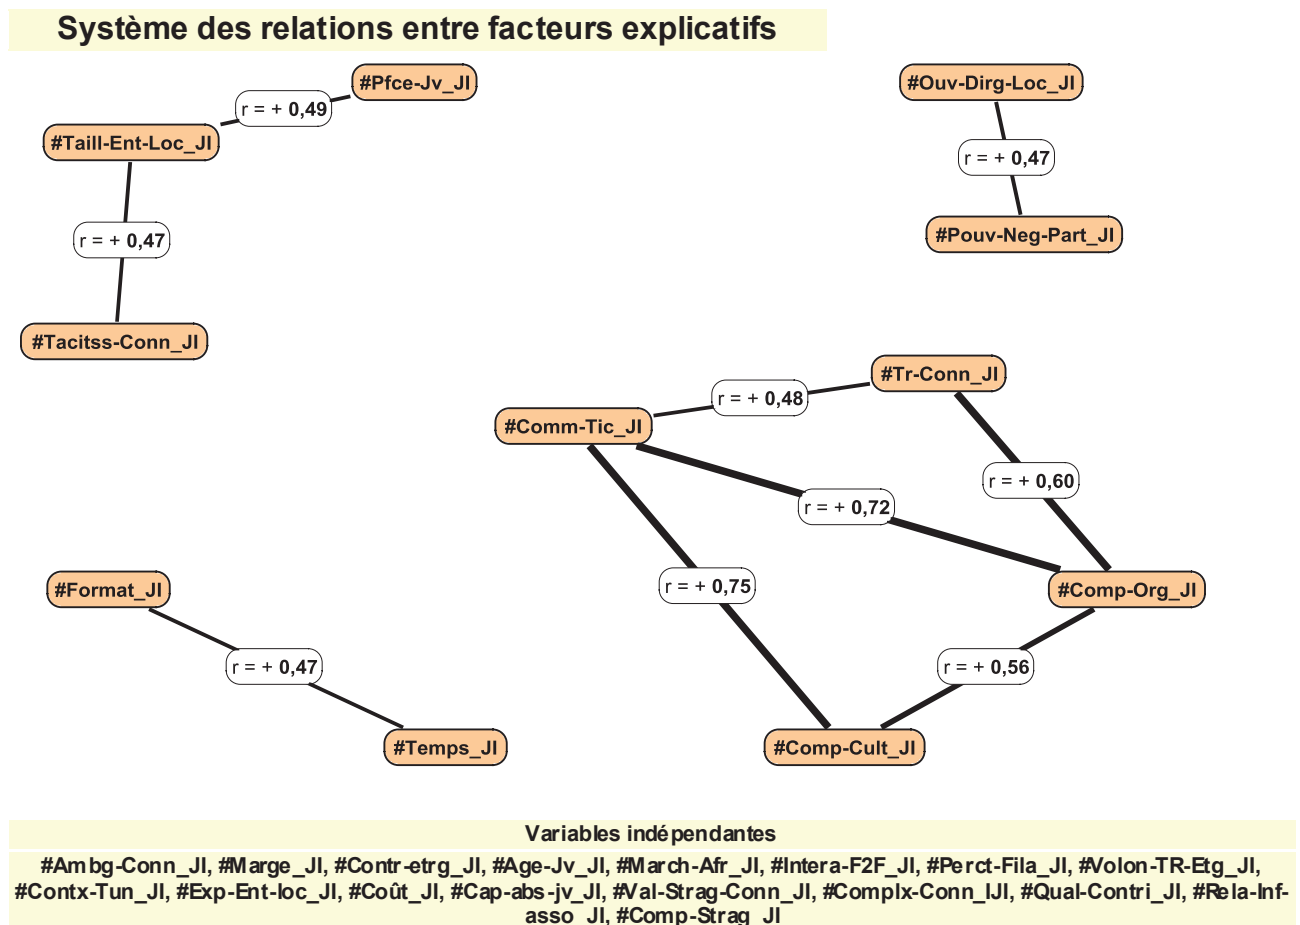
Système des relations entre facteurs explicatifs

#Pfce-Jv_JI
r = + 0,49
#Taill-Ent-Loc_JI
r = + 0,47
#Tacitss-Conn_JI

#Ouv-Dirg-Loc_JI
r = + 0,47
#Pouv-Neg-Part_JI

#Tr-Conn_JI
r = + 0,48
#Comm-Tic_JI
r = + 0,60
r = + 0,72
r = + 0,75
#Comp-Org_JI
r = + 0,56
#Comp-Cult_JI

#Format_JI
r = + 0,47
#Temps_JI

Variables indépendantes
#Ambg-Conn_JI, #Marge_JI, #Contr-etrg_JI, #Age-Jv_JI, #March-Afr_JI, #Intera-F2F_JI, #Perct-Fila_JI, #Volon-TR-Etg_JI, #Contx-Tun_JI, #Exp-Ent-loc_JI, #Coût_JI, #Cap-abs-jv_JI, #Val-Strag-Conn_JI, #Complx-Conn_IJI, #Qual-Contri_JI, #Rela-Inf-asso_JI, #Comp-Strag_JI